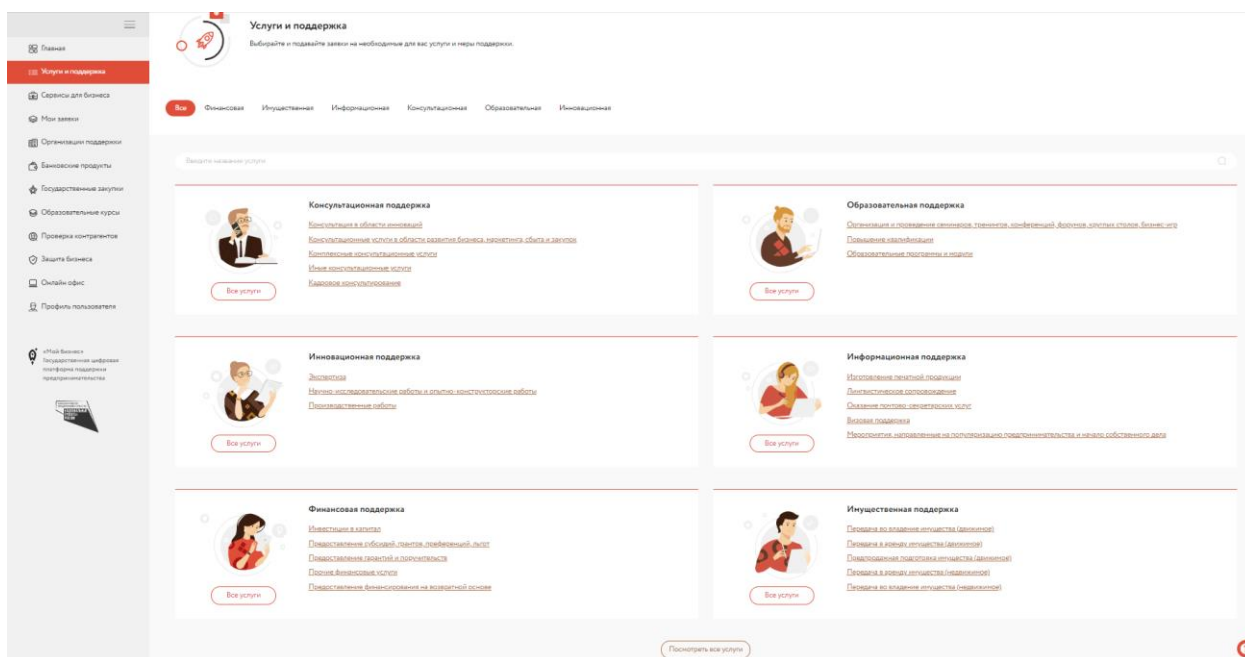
Главная

Услуги и поддержка

Сервисы для бизнеса

Мои заявки

Организации поддержки

Банковские продукты

Государственные закупки

Образовательные курсы

Проверка контрагентов

Защита бизнеса

Онлайн офис

Профиль пользователя

«Мой бизнес» Государственная цифровая платформа поддержки предпринимательства

Услуги и поддержка

Выбирайте и подавайте заявки на необходимые для вас услуги и меры поддержки.

Все Финансовая Имущественная Информационная Консультационная Образовательная Инновационная

Введите название услуги

Консультационная поддержка

Консультация в области инноваций

Консультационные услуги в области развития бизнеса, маркетинга, сбыта и закупок

Комплексные консультационные услуги

Иные консультационные услуги

Кадровое консультирование

Все услуги

Образовательная поддержка

Организация и проведение семинаров, тренингов, конференций, форумов, круглых столов, бизнес-игр

Повышение квалификации

Образовательные программы и модули

Все услуги

Инновационная поддержка

Экспертиза

Научно-исследовательские работы и опытно-конструкторские работы

Производственные работы

Все услуги

Информационная поддержка

Изготовление печатной продукции

Лингвистическое сопровождение

Оказание почтово-секретарских услуг

Базовая поддержка

Мероприятия, направленные на популяризацию предпринимательства и начало собственного дела

Все услуги

Финансовая поддержка

Инвестиции в капитал

Предоставление субсидий, грантов, преференций, льгот

Предоставление гарантий и поручительств

Прочие финансовые услуги

Предоставление финансирования на возвратной основе

Все услуги

Имущественная поддержка

Передача во владение имущества (движимое)

Передача в аренду имущества (движимое)

Предпродажная подготовка имущества (движимое)

Передача в аренду имущества (недвижимое)

Передача во владение имущества (недвижимое)

Все услуги

Посмотреть все услуги